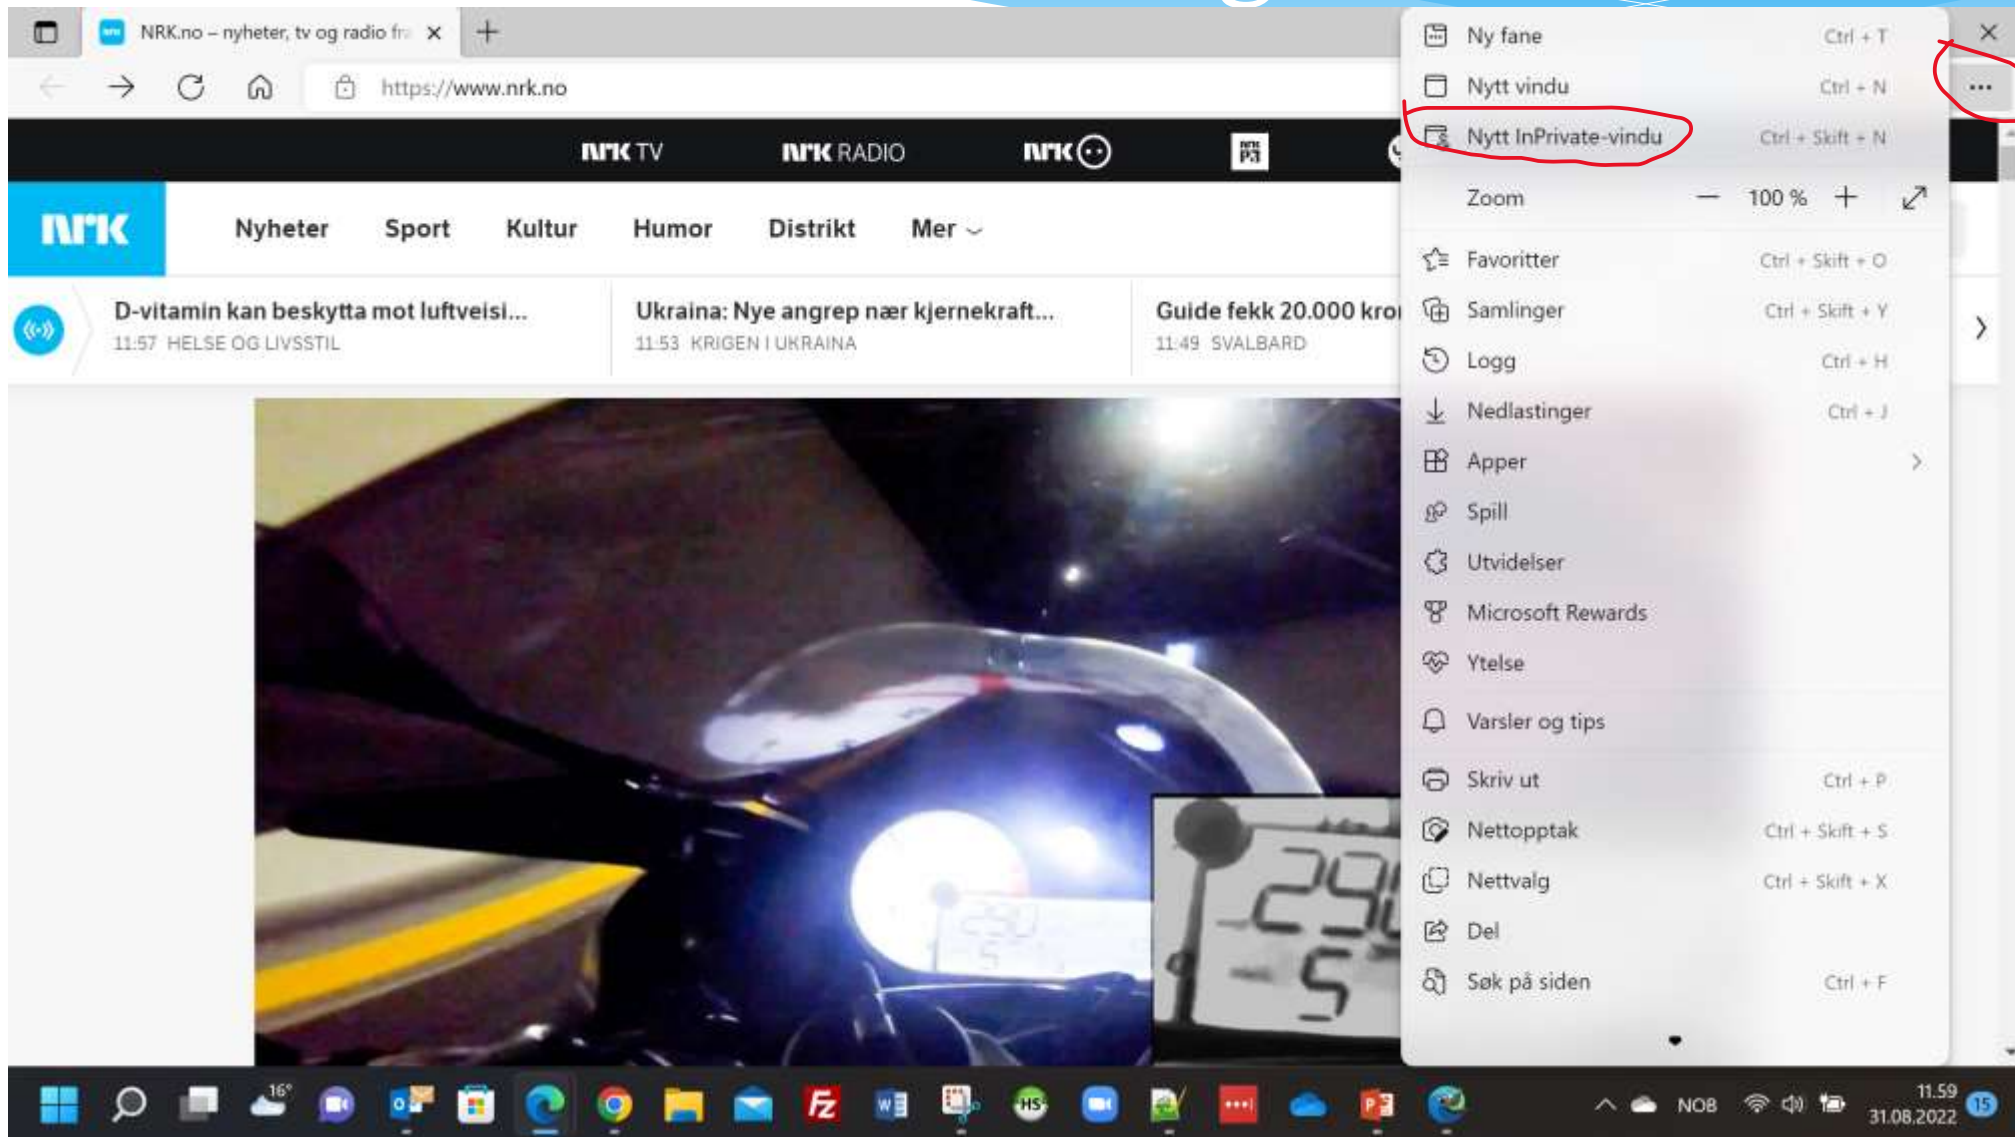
NRK.no – nyheter, tv og radio fr

https://www.nrk.no

NRK TV NRK RADIO NRK

NRK Nyheter Sport Kultur Humor Distrikt Mer

D-vitamin kan beskytta mot luftveisi...
11:57 HELSE OG LIVSSTIL

Ukraina: Nye angrep nær kjernekraft...
11:53 KRIGEN I UKRAINA

Guide fekk 20.000 kro
11:49 SVALBARD

Ny fane Ctrl + T
Nytt vindu Ctrl + N
Nytt InPrivate-vindu Ctrl + Skift + N
Zoom — 100 % +
Favoritter Ctrl + Skift + O
Samlinger Ctrl + Skift + Y
Logg Ctrl + H
Nedlastinger Ctrl + J
Apper
Spill
Utvidelser
Microsoft Rewards
Ytelse
Varsler og tips
Skriv ut Ctrl + P
Nettopptak Ctrl + Skift + S
Nettvalg Ctrl + Skift + X
Del
Søk på siden Ctrl + F

16°
NOB
11.59
31.08.2022
15